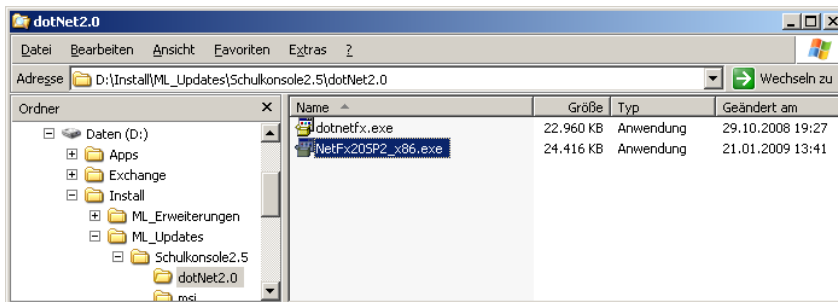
dotNet2.0

Datei Bearbeiten Ansicht Favoriten Extras ?

Adresse D:\Install\ML_Updates\Schulkonsole2.5\dotNet2.0 Wechseln zu

Ordner

Daten (D:)
Apps
Exchange
Install
ML_Erweiterungen
ML_Updates
Schulkonsole2.5
dotNet2.0
msi

| Name | Größe | Typ | Geändert am |
|---|---|---|---|
| dotnetfx.exe | 22.960 KB | Anwendung | 29.10.2008 19:27 |
| NetFx20SP2_x86.exe | 24.416 KB | Anwendung | 21.01.2009 13:41 |